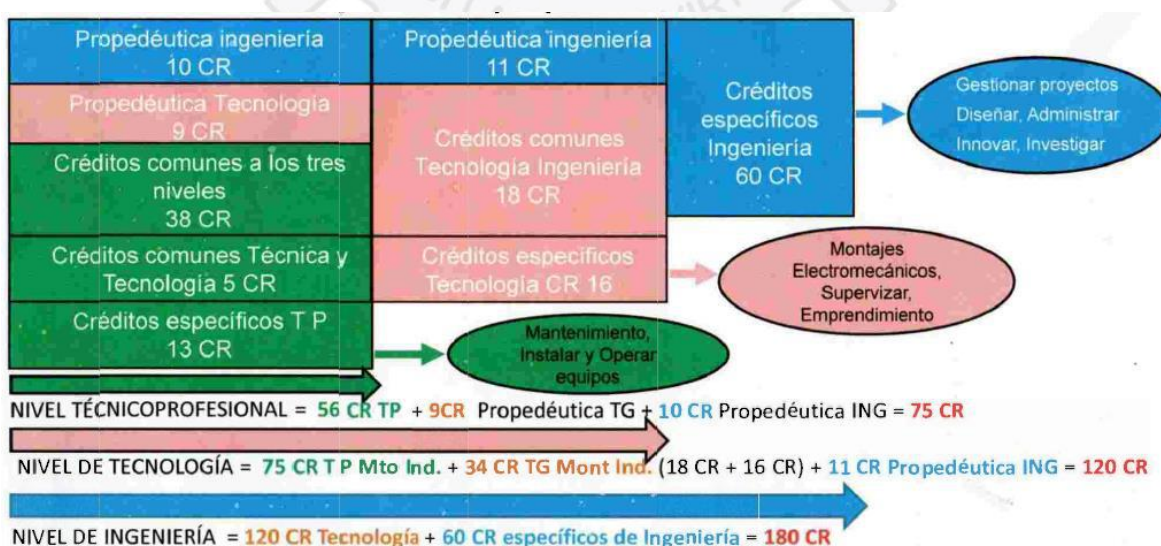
Propedéutica ingeniería
10 CR

Propedéutica Tecnología
9 CR

Créditos comunes a los tres niveles
38 CR

Créditos comunes Técnica y Tecnología 5 CR

Créditos específicos T P
13 CR

Propedéutica ingeniería
11 CR

Créditos comunes Tecnología Ingeniería
18 CR

Créditos específicos Tecnología CR 16

Créditos específicos Ingeniería
60 CR

Gestionar proyectos
Diseñar, Administrar
Innovar, Investigar

Montajes Electromecánicos, Supervizar, Emprendimiento

Mantenimiento, Instalar y Operar equipos

NIVEL TÉCNICOPROFESIONAL = 56 CR TP + 9CR Propedéutica TG + 10 CR Propedéutica ING = 75 CR

NIVEL DE TECNOLOGÍA = 75 CR T P Mto Ind. + 34 CR TG Mont Ind. (18 CR + 16 CR) + 11 CR Propedéutica ING = 120 CR

NIVEL DE INGENIERÍA = 120 CR Tecnología + 60 CR específicos de Ingeniería = 180 CR